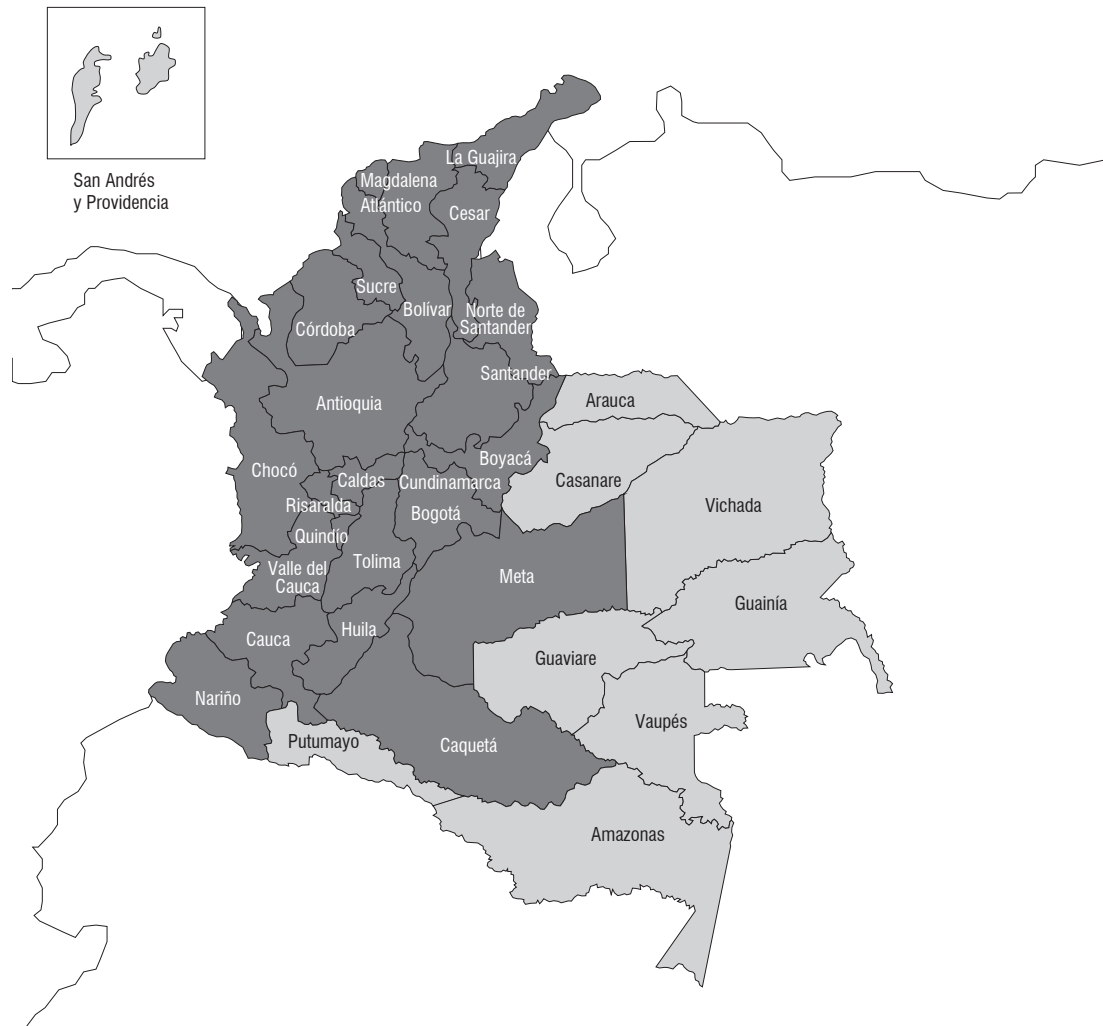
San Andrés y Providencia

La Guajira

Magdalena

Atlántico

Cesar

Sucre

Bolívar

Norte de Santander

Córdoba

Santander

Arauca

Antioquia

Boyacá

Chocó

Caldas

Cundinamarca

Casanare

Vichada

Risaralda

Bogotá

Quindío

Tolima

Meta

Valle del Cauca

Guainía

Huila

Cauca

Guaviare

Nariño

Vaupés

Putumayo

Caquetá

Amazonas